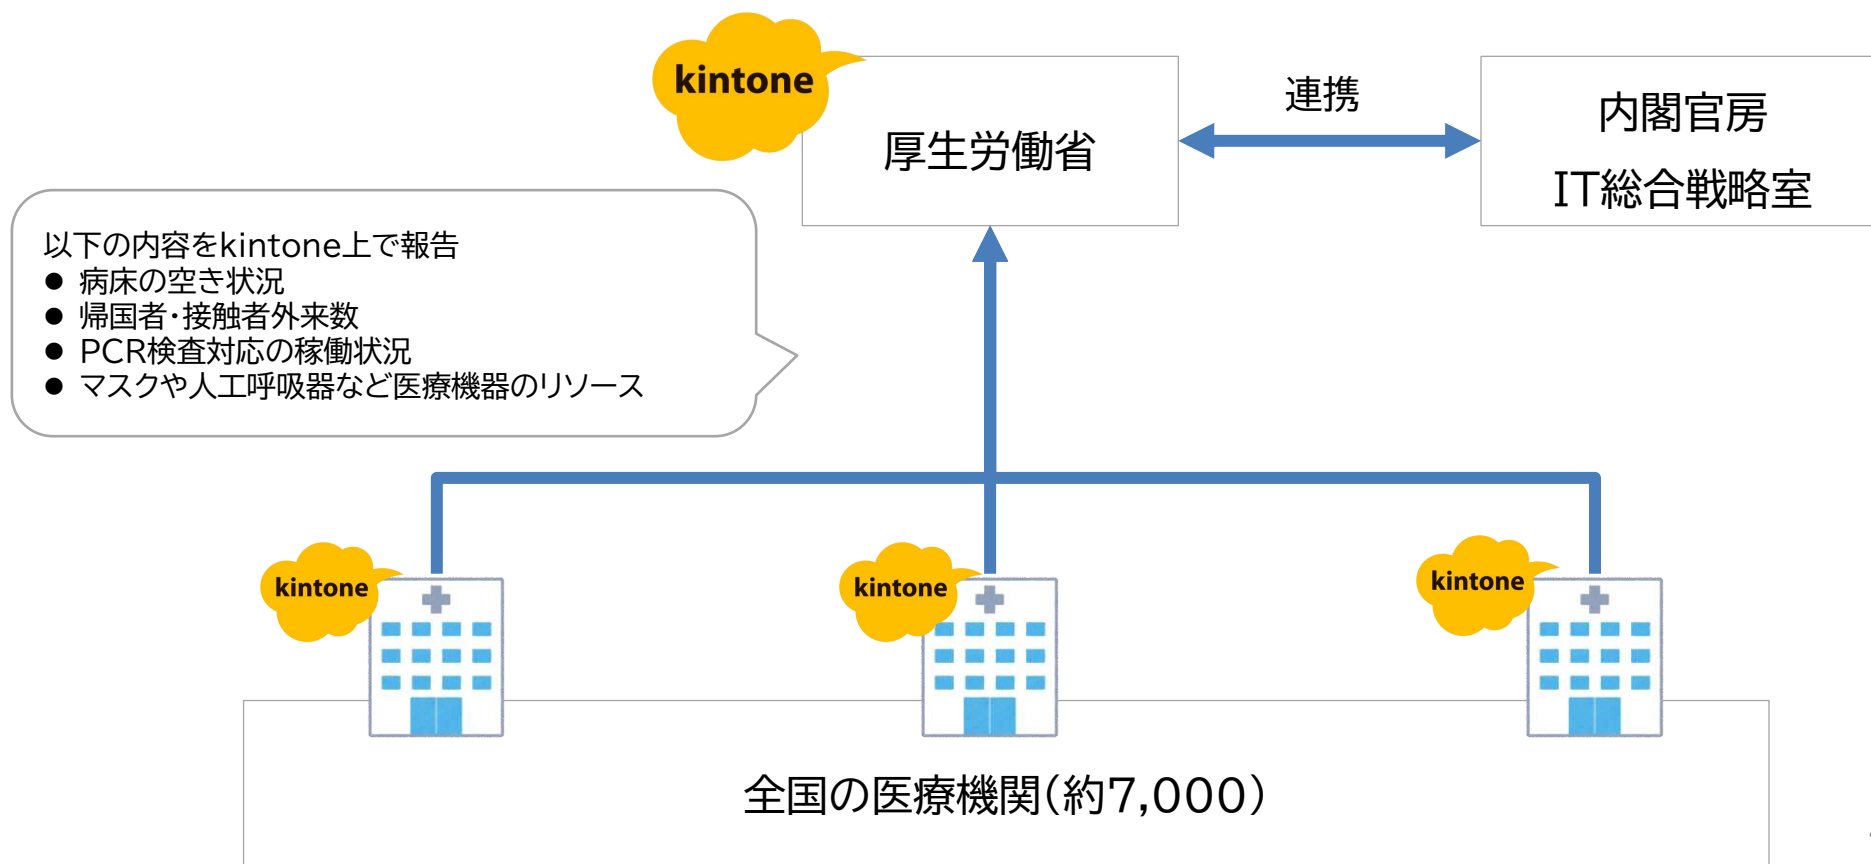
kintone

厚生労働省

連携

内閣官房
IT総合戦略室

以下の内容をkintone上で報告
● 病床の空き状況
● 帰国者・接触者外来数
● PCR検査対応の稼働状況
● マスクや人工呼吸器など医療機器のリソース

kintone

kintone

kintone

全国の医療機関(約7,000)